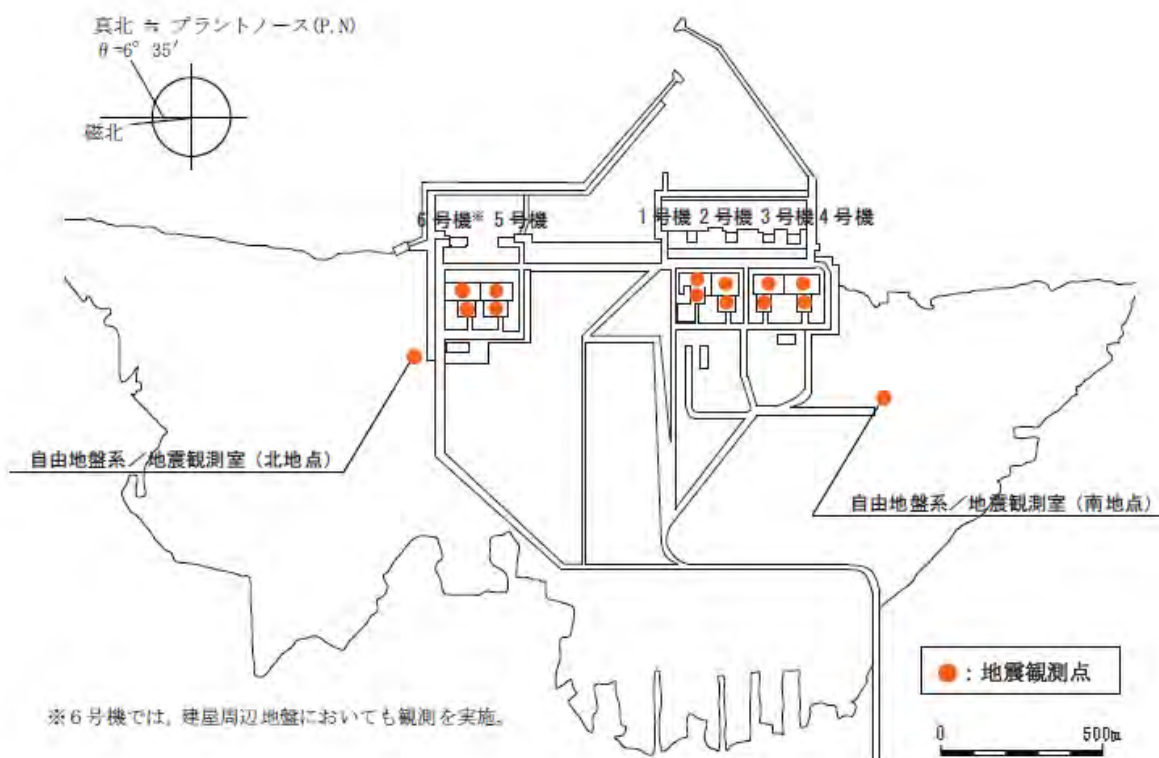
真北 ≒ プラントノース(P.N)
$\theta$=6° 35′
磁北

6号機※ 5号機
1号機 2号機 3号機 4号機

自由地盤系／地震観測室（北地点）
自由地盤系／地震観測室（南地点）

●：地震観測点

※6号機では，建屋周辺地盤においても観測を実施。

0
500m